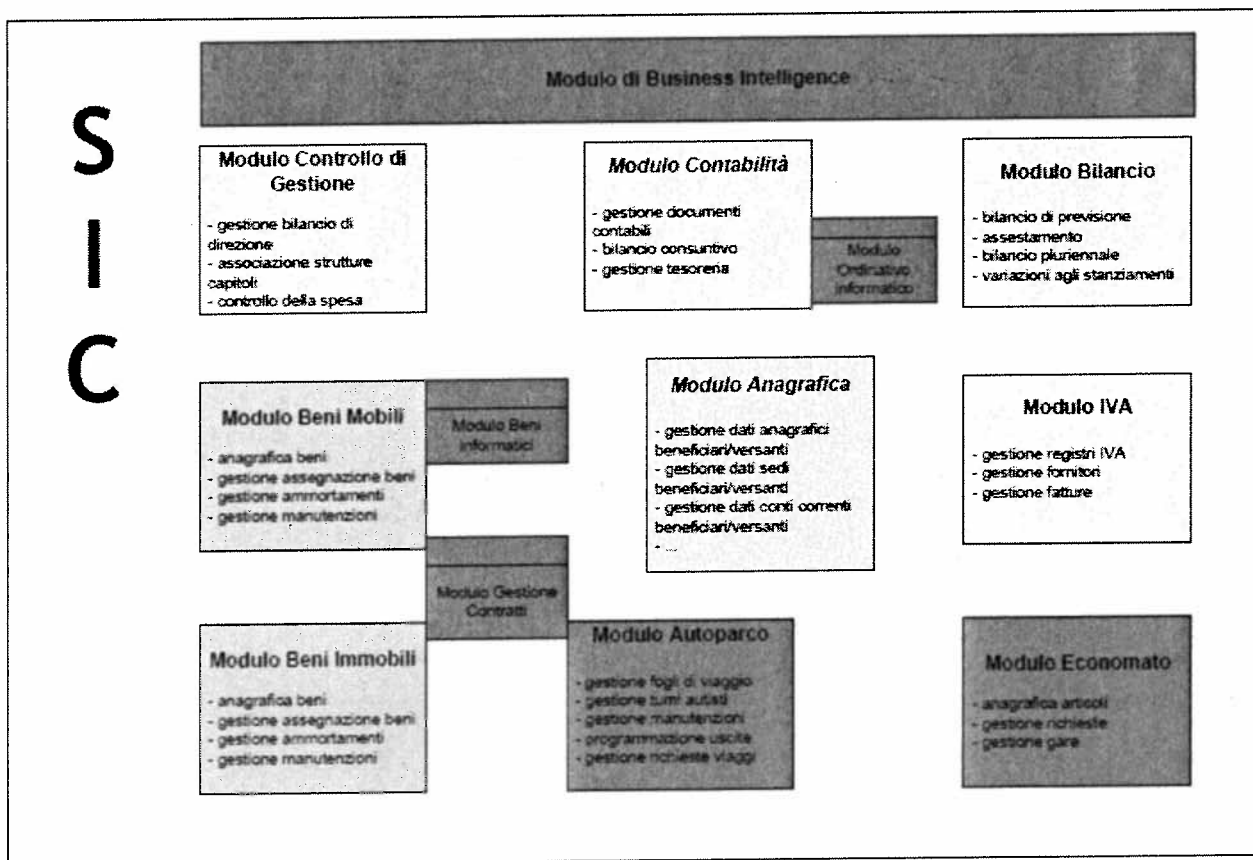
S
I
C

Modulo di Business Intelligence

Modulo Controllo di Gestione
- gestione bilancio di direzione
- associazione strutture capitoli
- controllo della spesa

Modulo Contabilità
- gestione documenti contabili
- bilancio consuntivo
- gestione tesoreria

Modulo Ordinativo informatico

Modulo Bilancio
- bilancio di previsione
- assestamento
- bilancio pluriennale
- variazioni agli stanziamenti

Modulo Beni Mobili
- anagrafica beni
- gestione assegnazione beni
- gestione ammortamenti
- gestione manutenzioni

Modulo Beni Informatici

Modulo Anagrafica
- gestione dati anagrafici beneficiari/versanti
- gestione dati sedi beneficiari/versanti
- gestione dati conti correnti beneficiari/versanti
- ...

Modulo IVA
- gestione registri IVA
- gestione fornitori
- gestione fatture

Modulo Gestione Contratti

Modulo Beni Immobili
- anagrafica beni
- gestione assegnazione beni
- gestione ammortamenti
- gestione manutenzioni

Modulo Autoparco
- gestione fogli di viaggio
- gestione turni autisti
- gestione manutenzioni
- programmazione uscite
- gestione richieste viaggi

Modulo Economato
- anagrafica articoli
- gestione richieste
- gestione gare